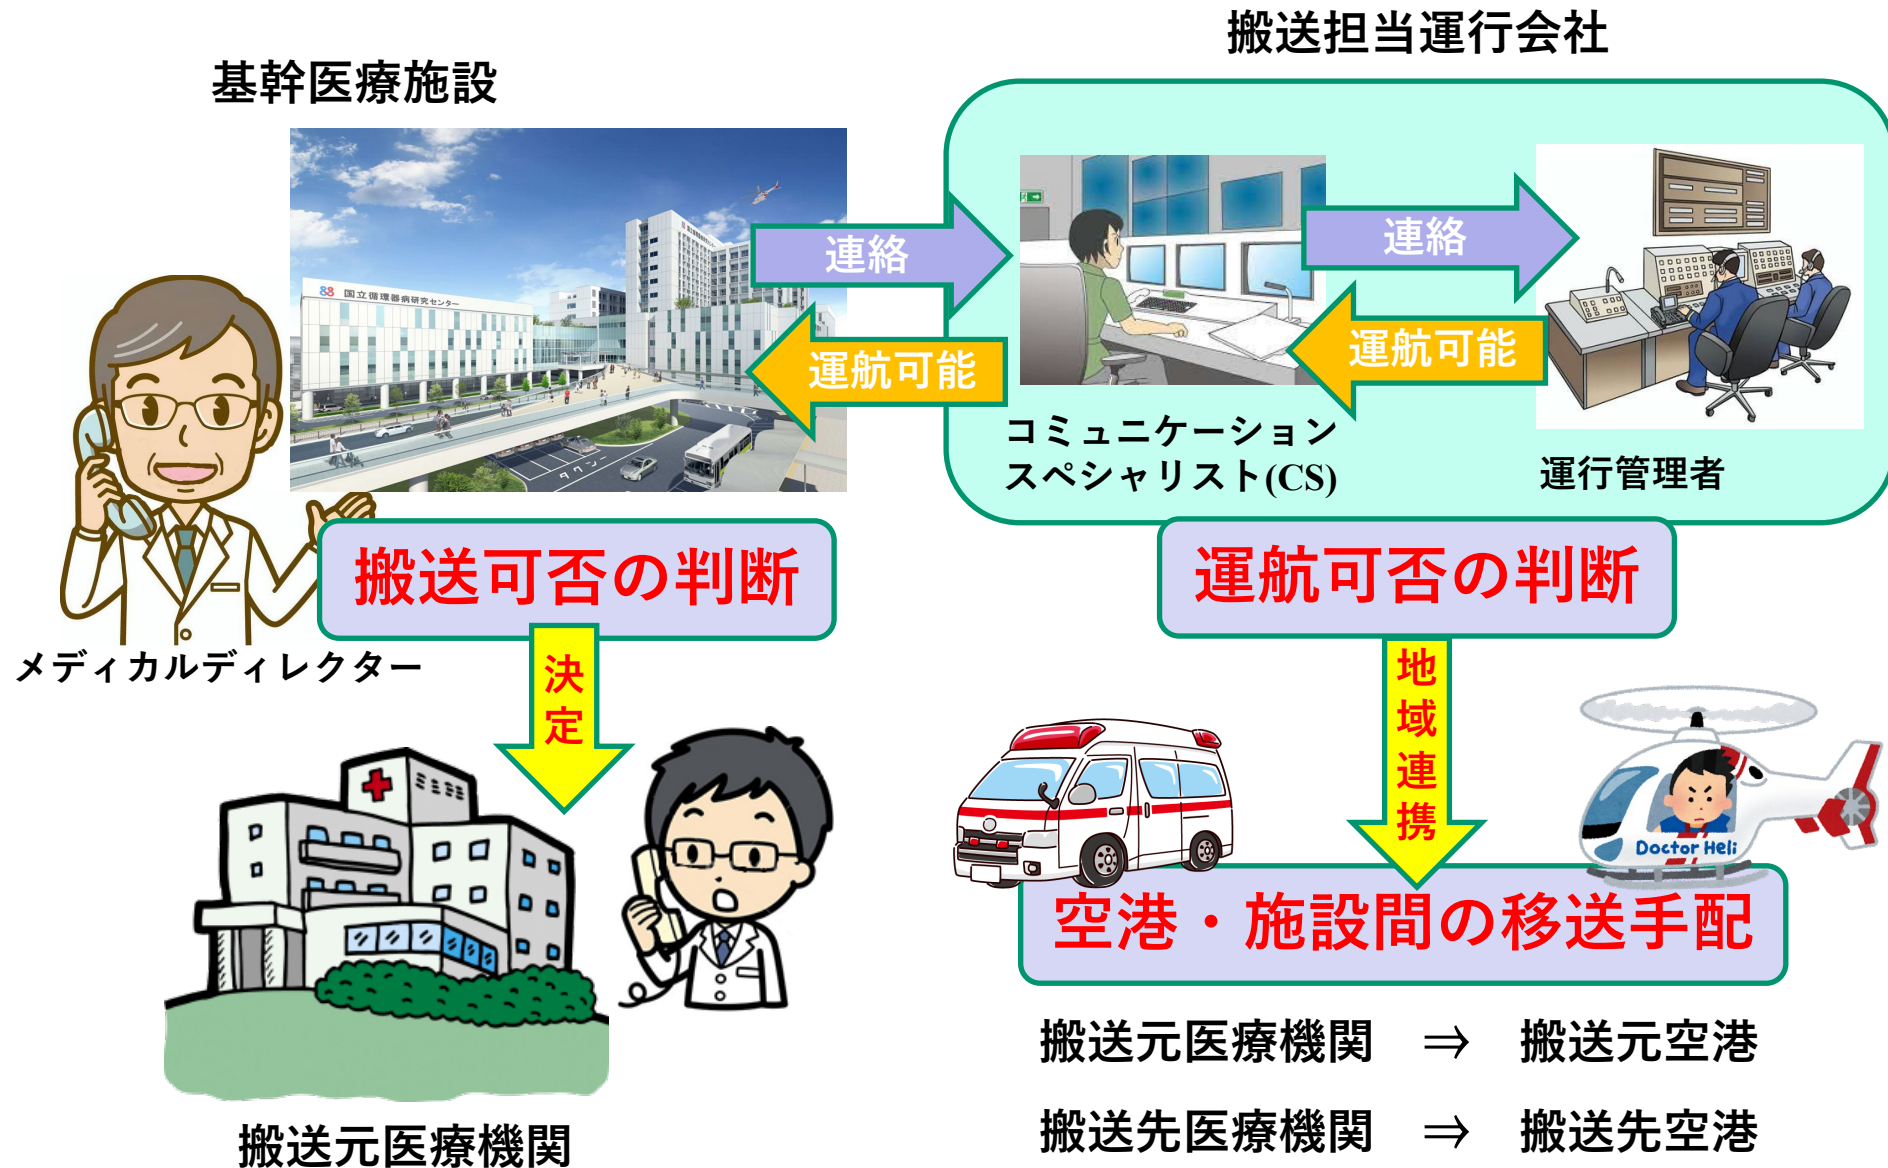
搬送担当運行会社

基幹医療施設

国立循環器病研究センター

連絡

運航可能

連絡

運航可能

コミュニケーション
スペシャリスト(CS)

運行管理者

搬送可否の判断

運航可否の判断

メディカルディレクター

決定

地域連携

Doctor Heli

空港・施設間の移送手配

搬送元医療機関 ⇒ 搬送元空港

搬送先医療機関 ⇒ 搬送先空港

搬送元医療機関